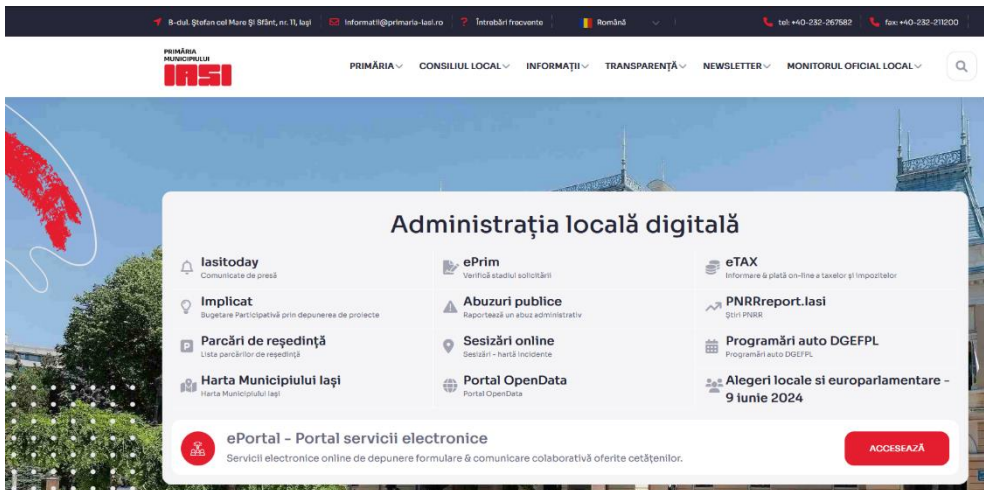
B-dul. Ştefan cel Mare şi Sfânt, nr. 11, Iaşi | informatii@primaria-iasi.ro | Întrebări frecvente | Română | tel: +40-232-267582 | fax: +40-232-211200

PRIMĂRIA MUNICIPIULUI IAŞI

PRIMĂRIA | CONSILIUL LOCAL | INFORMAȚII | TRANSPARENȚĂ | NEWSLETTER | MONITORUL OFICIAL LOCAL

Administrația locală digitală

Iasitoday
Comunicate de presă

ePrim
Verifică stadiul solicitării

eTAX
Informare & plată on-line a taxelor şi impozitelor

Implicat
Bugetare Participativă prin depunerea de proiecte

Abuzuri publice
Reportează un abuz administrativ

PNRRreport.Iasi
Ştiri PNRR

Parcări de reşedinţă
Lista parcărilor de reşedinţă

Sesizări online
Sesizări - hartă incidente

Programări auto DGEFPL
Programări auto DGEFPL

Harta Municipiului Iaşi
Harta Municipiului Iaşi

Portal OpenData
Portal OpenData

Alegeri locale si europarlamentare - 9 iunie 2024

ePortal - Portal servicii electronice
Servicii electronice online de depunere formulare & comunicare colaborativă oferite cetăţenilor.

ACCESEAZĂ